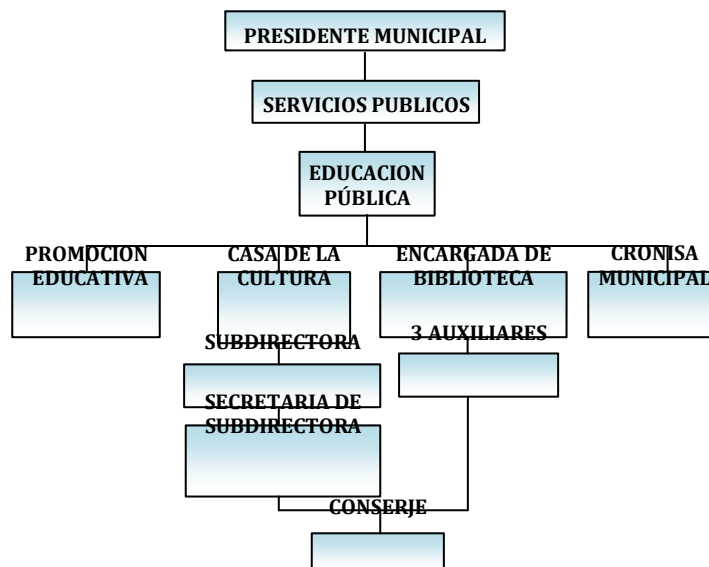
PRESIDENTE MUNICIPAL

SERVICIOS PUBLICOS

EDUCACION PÚBLICA

PROMOCION EDUCATIVA

CASA DE LA CULTURA

ENCARGADA DE BIBLIOTECA

CRONISA MUNICIPAL

SUBDIRECTORA

3 AUXILIARES

SECRETARIA DE SUBDIRECTORA

CONSERJE